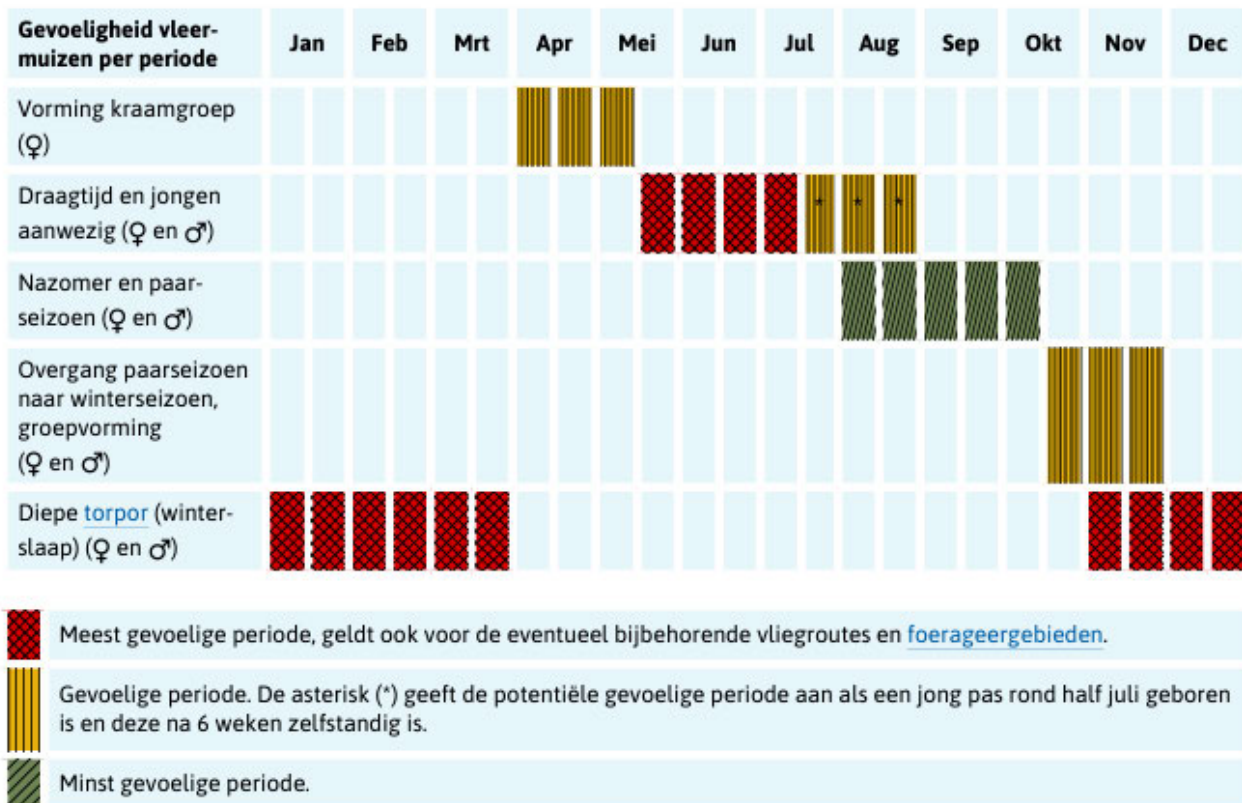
| Gevoeligheid vleermuizen per periode | Jan | Feb | Mrt | Apr | Mei | Jun | Jul | Aug | Sep | Okt | Nov | Dec |
|---|---|---|---|---|---|---|---|---|---|---|---|---|
| Vorming kraamgroep (♀) | | | | | | | | | | | | |
| Draagtijd en jongen aanwezig (♀ en ♂) | | | | | | | * | * * | | | | |
| Nazomer en paarseizoen (♀ en ♂) | | | | | | | | | | | | |
| Overgang paarseizoen naar winterseizoen, groepvorming (♀ en ♂) | | | | | | | | | | | | |
| Diepe torpor (winterslaap) (♀ en ♂) | | | | | | | | | | | | |

Meest gevoelige periode, geldt ook voor de eventueel bijbehorende vliegroutes en foerageergebieden.

Gevoelige periode. De asterisk (*) geeft de potentiële gevoelige periode aan als een jong pas rond half juli geboren is en deze na 6 weken zelfstandig is.

Minst gevoelige periode.